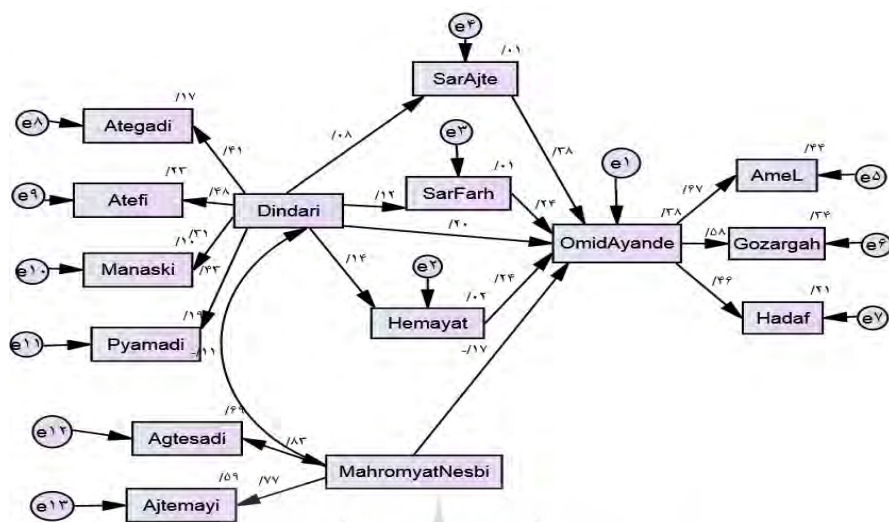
e۴
/۰۱
SarAjte
/۱۷
e۸
Ategadi
/۴۱
/۰۸
e۳
/۳۸
/۲۳
/۰۱
e۱
e۹
Atefi
/۴۸
Dindari
/۱۲
SarFarh
/۲۴
/۶۷
AmeL
e۵
/۴۴
/۲۰
/۳۸
/۳۴
/۱۰
/۳۱
OmidAyande
/۵۸
Gozargah
e۶
e۱۰
Manaski
/۴۳
/۱۴
e۲
/۴۶
/۲۱
/۲۴
Hadaf
e۷
/۱۹
/۰۲
Hemayat
e۱۱
Pyamadi
-/۱۱
-/۱۷
/۶۹
e۱۲
Agtesadi
/۸۳
MahromyatNesbi
/۵۹
/۷۷
e۱۳
Ajtemayi